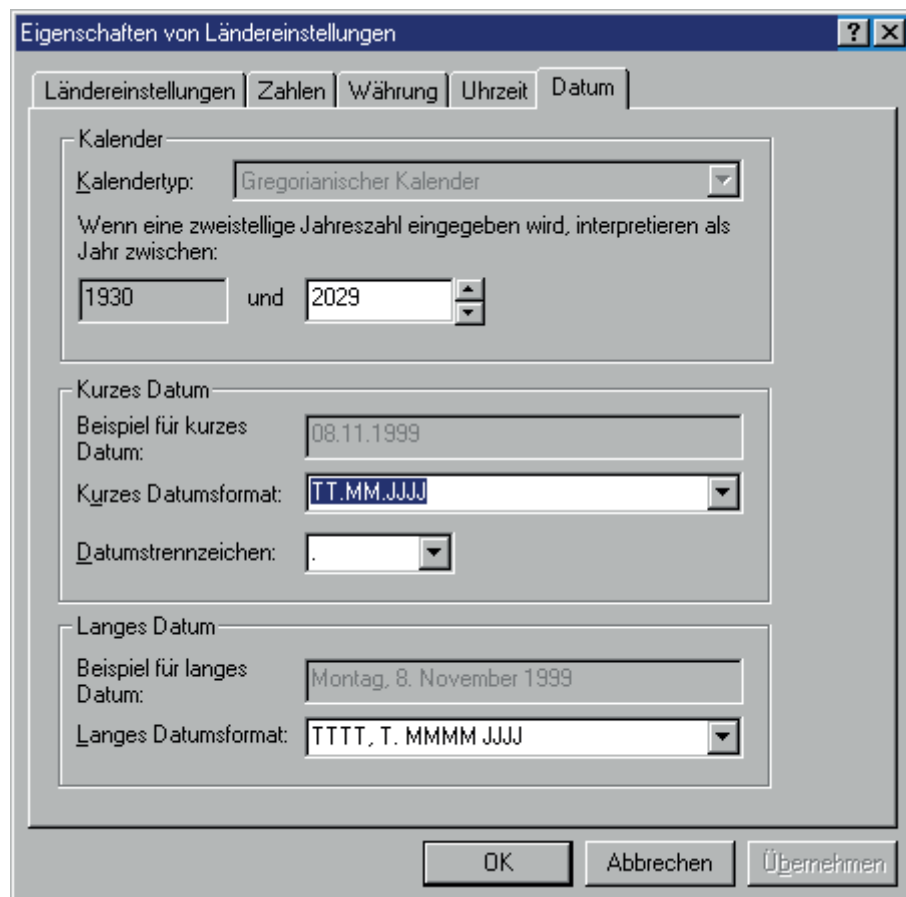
Eigenschaften von Ländereinstellungen

?

Ländereinstellungen | Zahlen | Währung | Uhrzeit | Datum

Kalender

Kalendertyp: Gregorianischer Kalender

Wenn eine zweistellige Jahreszahl eingegeben wird, interpretieren als Jahr zwischen:

1930 und 2029

Kurzes Datum

Beispiel für kurzes Datum: 08.11.1999

Kurzes Datumsformat: TT.MM.JJJJ

Datumstrennzeichen: .

Langes Datum

Beispiel für langes Datum: Montag, 8. November 1999

Langes Datumsformat: TTTT, T. MMMM JJJJ

OK Abbrechen Übernehmen